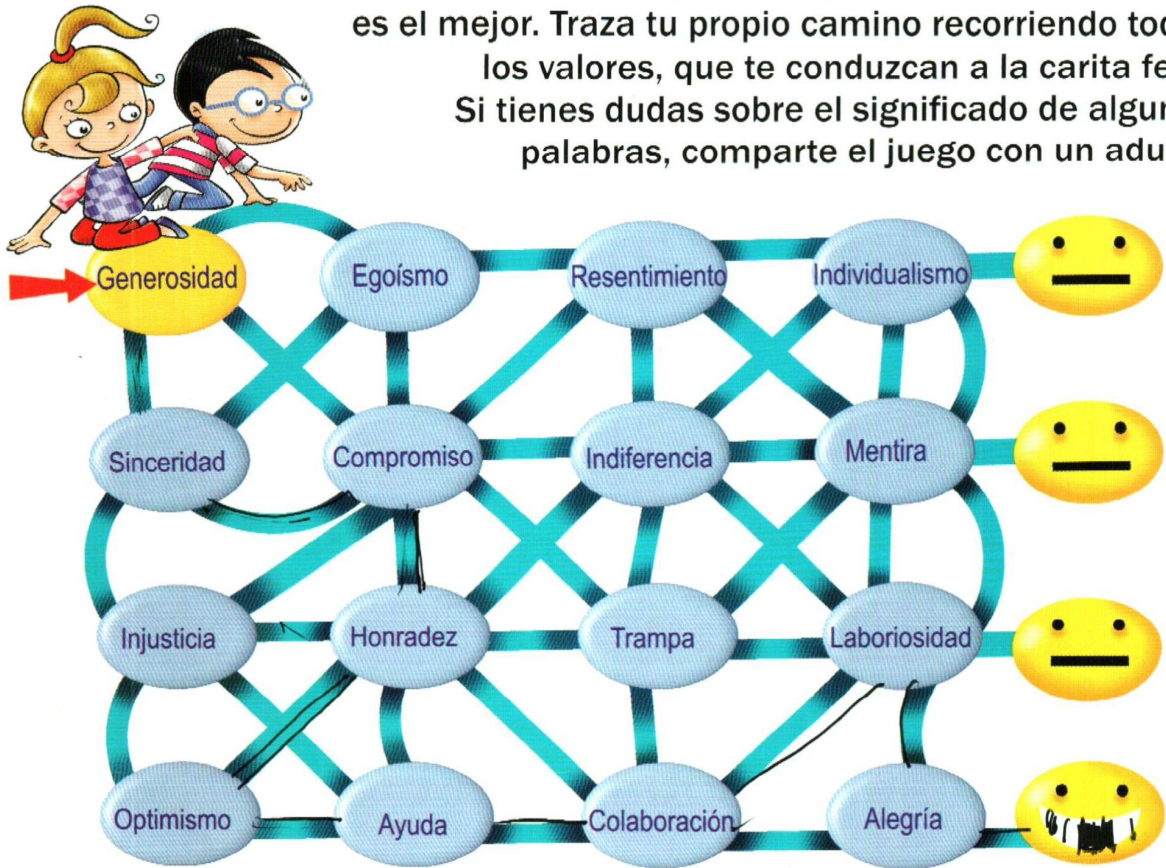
es el mejor. Traza tu propio camino recorriendo tod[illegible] los valores, que te conduzcan a la carita fe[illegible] Si tienes dudas sobre el significado de algun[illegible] palabras, comparte el juego con un adu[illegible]

Generosidad
Egoísmo
Resentimiento
Individualismo
Sinceridad
Compromiso
Indiferencia
Mentira
Injusticia
Honradez
Trampa
Laboriosidad
Optimismo
Ayuda
Colaboración
Alegría